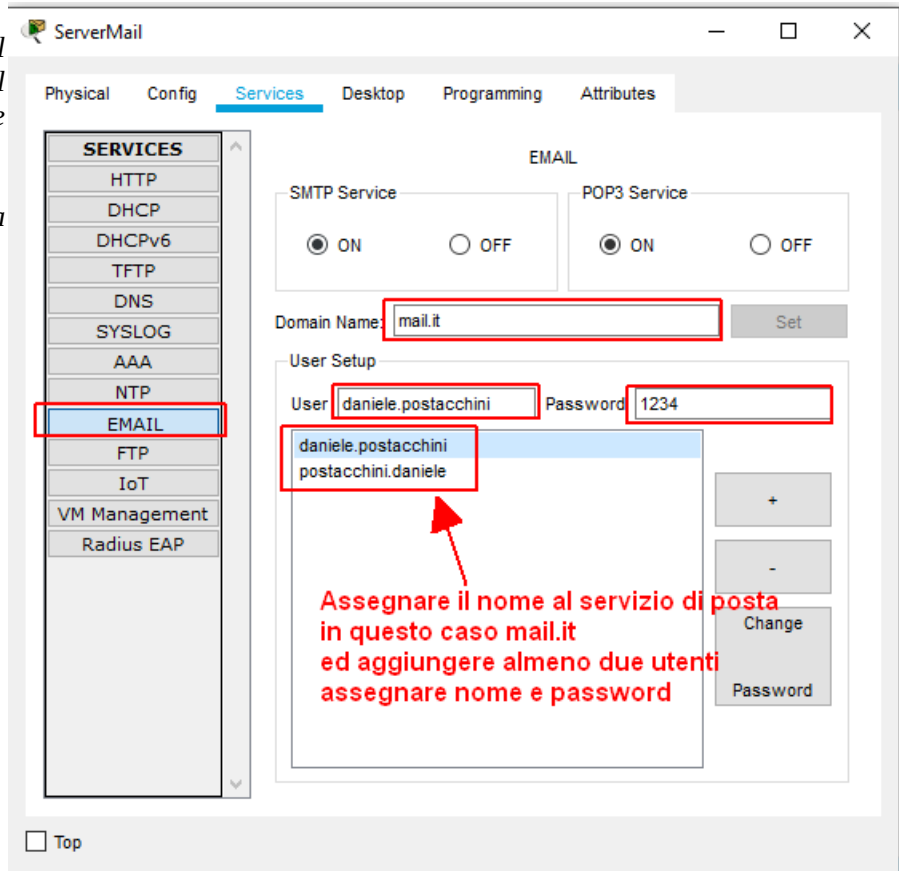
ServerMail

Physical Config Services Desktop Programming Attributes

SERVICES
HTTP
DHCP
DHCPv6
TFTP
DNS
SYSLOG
AAA
NTP
EMAIL
FTP
IoT
VM Management
Radius EAP

EMAIL

SMTP Service
ON OFF

POP3 Service
ON OFF

Domain Name: mail.it
Set

User Setup
User daniele.postacchini Password 1234

daniele.postacchini
postacchini.daniele

+
-
Change Password

Assegnare il nome al servizio di posta in questo caso mail.it ed aggiungere almeno due utenti assegnare nome e password

Top